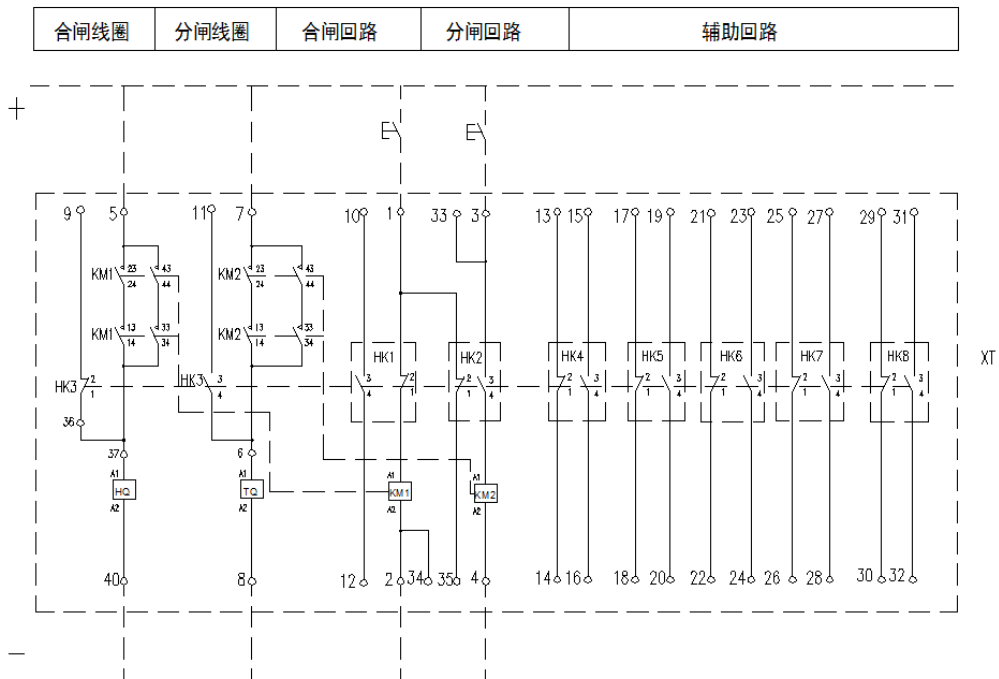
| 合闸线圈 | 分闸线圈 | 合闸回路 | 分闸回路 | 辅助回路 |
|---|---|---|---|---|

+

9 5 11 7 10 1 33 3 13 15 17 19 21 23 25 27 29 31

KM1 23 24 43 44
KM1 13 14 33 34
KM2 23 24 43 44
KM2 13 14 33 34

HK3 2 1
HK3 3 4

HK1 3 4 2 1
HK2 2 1 3 4
HK4 2 1 3 4
HK5 2 1 3 4
HK6 2 1 3 4
HK7 2 1 3 4
HK8 2 1 3 4

XT

36
37 A1 HQ A2
6 A1 TQ A2
A1 KM1 A2
A1 KM2 A2

40 8 12 2 34 35 4 14 16 18 20 22 24 26 28 30 32

—